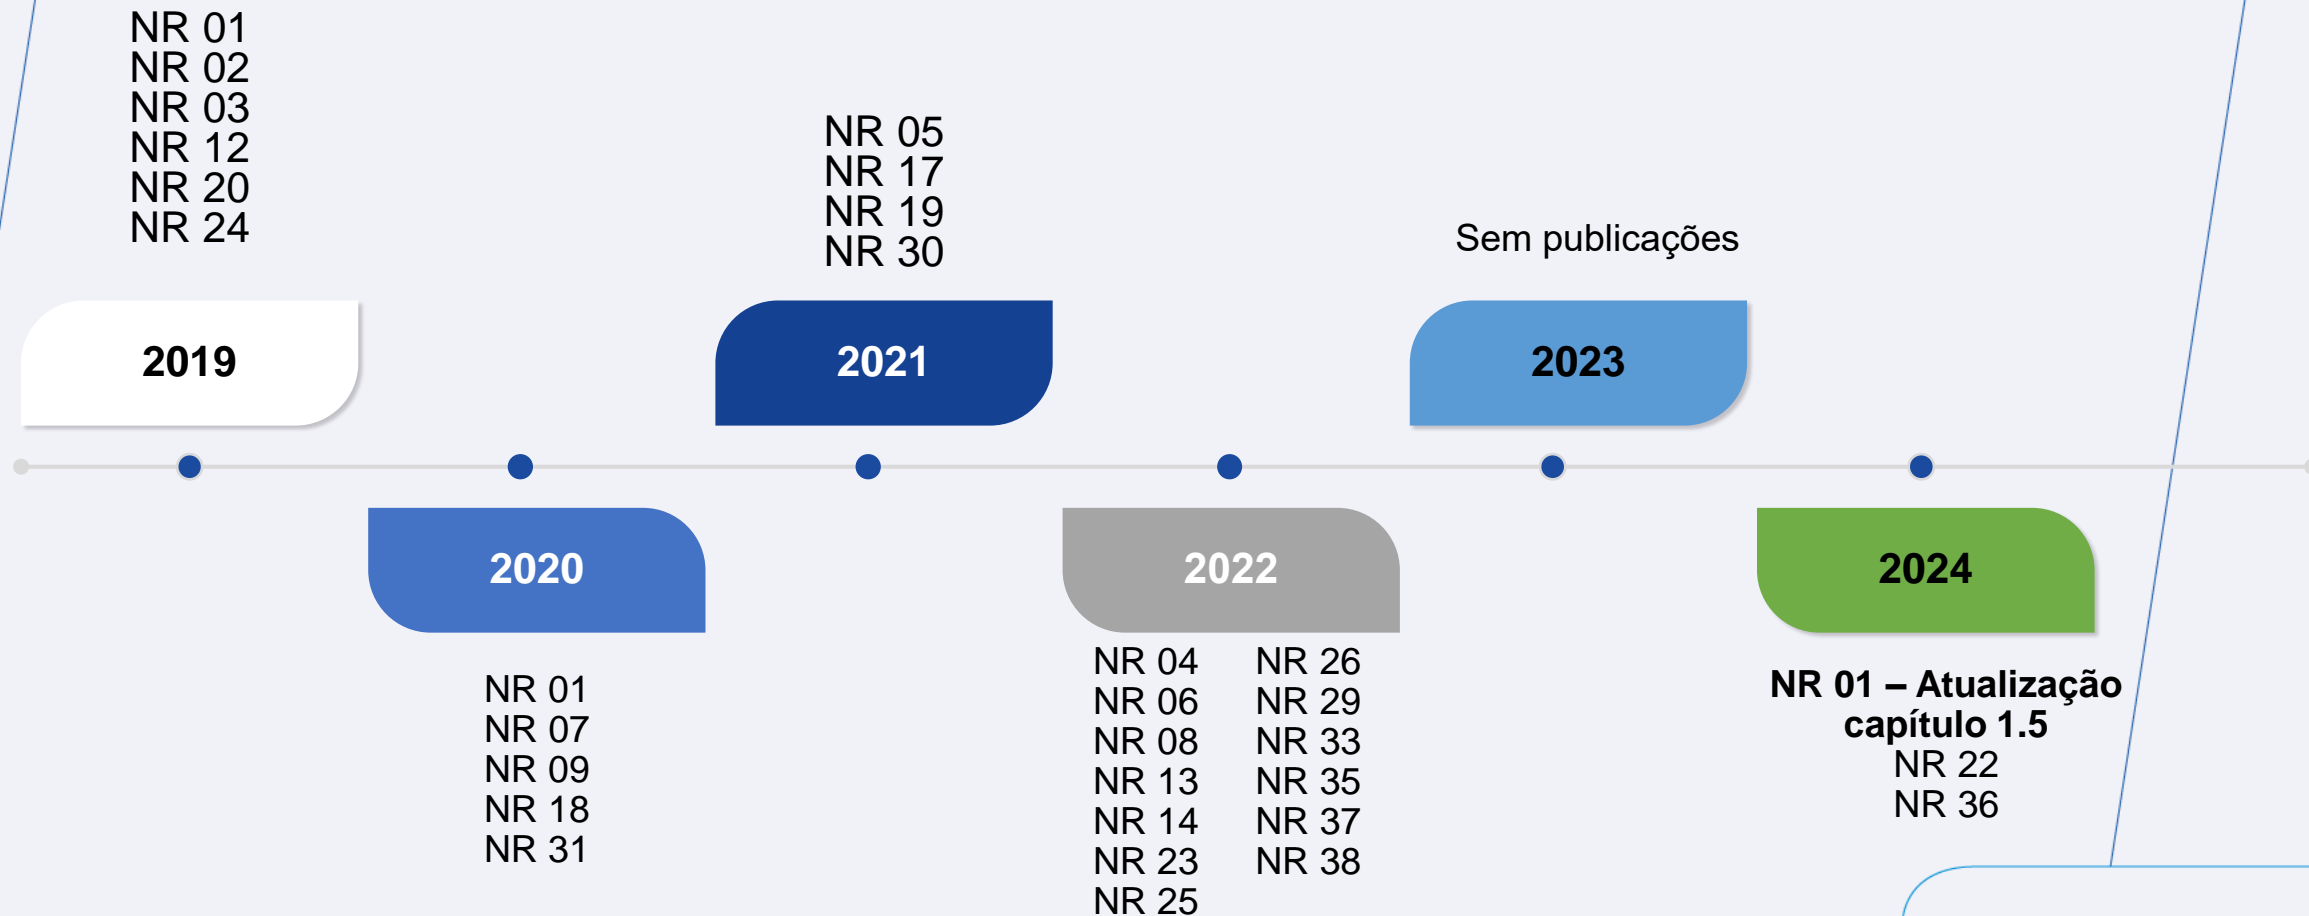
NR 01
NR 02
NR 03
NR 12
NR 20
NR 24

2019

NR 05
NR 17
NR 19
NR 30

2021

Sem publicações

2023

2020

NR 01
NR 07
NR 09
NR 18
NR 31

2022

NR 04
NR 06
NR 08
NR 13
NR 14
NR 23
NR 25

NR 26
NR 29
NR 33
NR 35
NR 37
NR 38

2024

NR 01 – Atualização capítulo 1.5
NR 22
NR 36